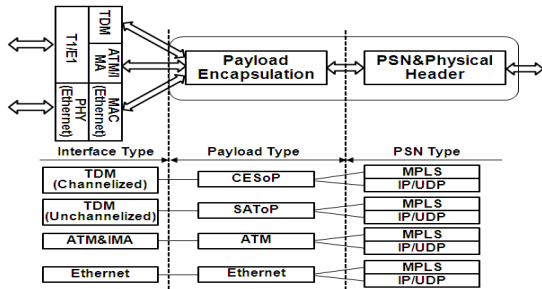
T1/E1
TDM
ATM/IMA
PHY (Ethernet)
MAC (Ethernet)
Payload Encapsulation
PSN&Physical Header
Interface Type
Payload Type
PSN Type
TDM (Channelized)
CESoP
MPLS
IP/UDP
TDM (Unchannelized)
SAToP
MPLS
IP/UDP
ATM&IMA
ATM
MPLS
IP/UDP
Ethernet
Ethernet
MPLS
IP/UDP